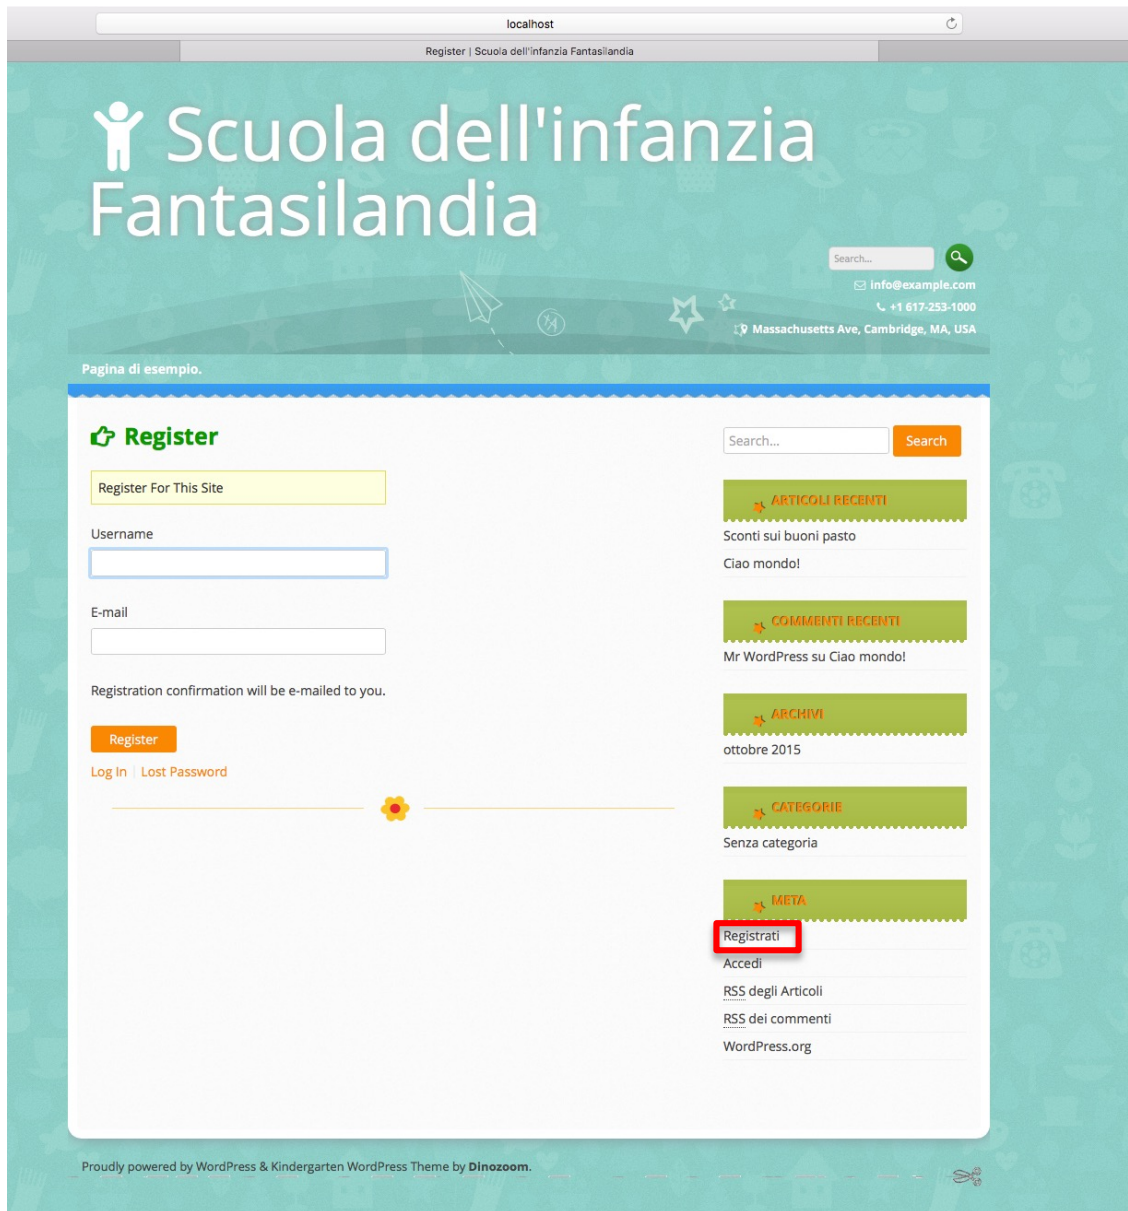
localhost

Register | Scuola dell'infanzia Fantasilandia

Scuola dell'infanzia Fantasilandia

Search...

info@example.com
+1 617-253-1000
Massachusetts Ave, Cambridge, MA, USA

Pagina di esempio.

Register

Register For This Site

Username

E-mail

Registration confirmation will be e-mailed to you.

Register

Log In | Lost Password

Search...
Search

ARTICOLI RECENTI
Sconti sui buoni pasto
Ciao mondo!

COMMENTI RECENTI
Mr WordPress su Ciao mondo!

ARCHIVI
ottobre 2015

CATEGORIE
Senza categoria

META
Registrati
Accedi
RSS degli Articoli
RSS dei commenti
WordPress.org

Proudly powered by WordPress & Kindergarten WordPress Theme by Dinozoom.